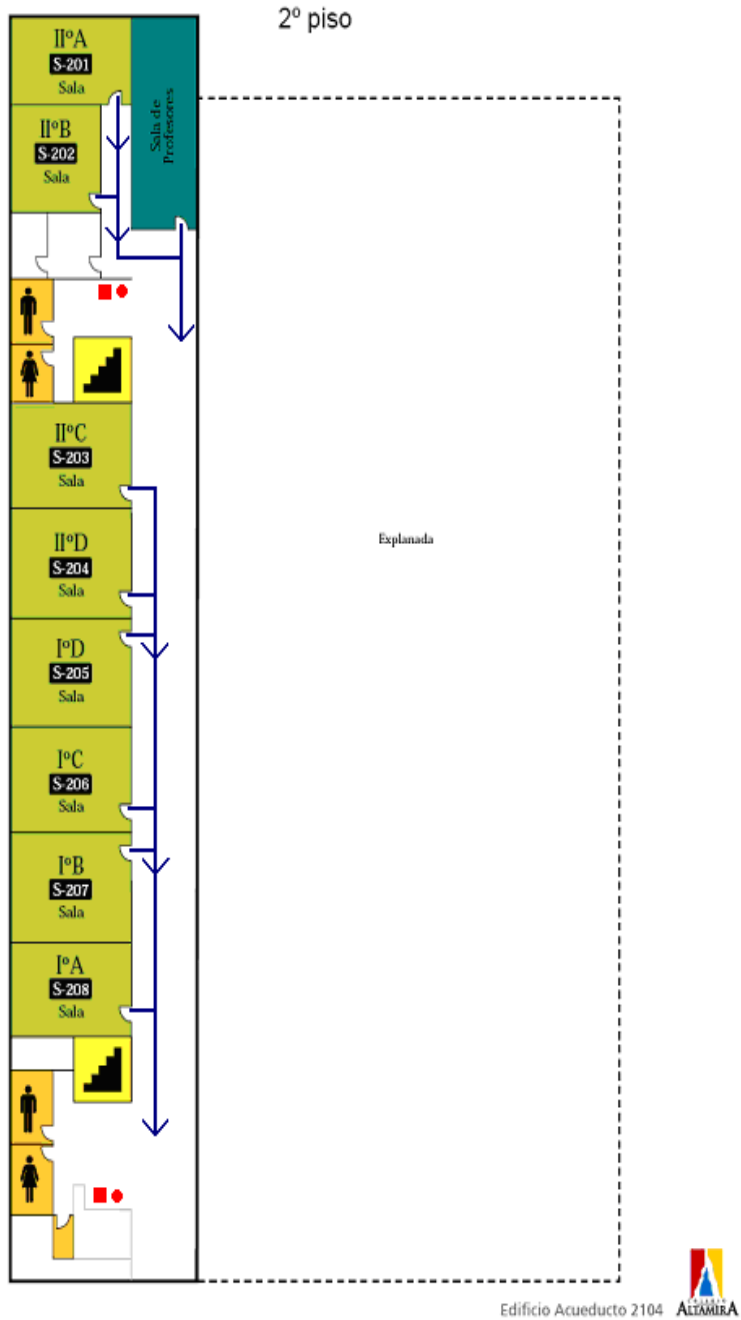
2º piso

IIºA
S-201
Sala

IIºB
S-202
Sala

Sala de Profesores

IIºC
S-203
Sala

IIºD
S-204
Sala

IºD
S-205
Sala

IºC
S-206
Sala

IºB
S-207
Sala

IºA
S-208
Sala

Explanada

Edificio Acueducto 2104

COLEGIO ALTAMIRA